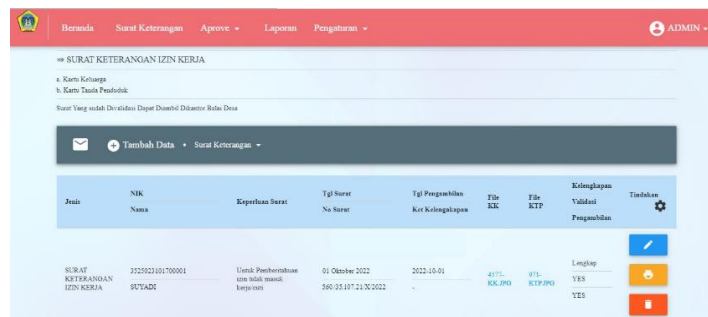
Beranda Surat Keterangan Aprove ▾ Laporan Pengaturan ▾ ADMIN ▾

⇒ SURAT KETERANGAN IZIN KERJA

a. Kartu Keluarga
b. Kartu Tanda Penduduk

Surat Yang sudah Divalidasi Dapat Diambil Dikantor Balai Desa

Tambah Data • Surat Keterangan ▾

| Jenis | NIK Nama | Keperluan Surat | Tgl Surat No Surat | Tgl Pengambilan Ket Kelengkapan | File KK | File KTP | Kelengkapan Validasi Pengambilan | Tindakan |
|---|---|---|---|---|---|---|---|---|
| SURAT KETERANGAN IZIN KERJA | 3525023101700001 SUYADI | Untuk Pemberitahuan izin tidak masuk kerja/cuti | 01 Oktober 2022 560/35.107.21/X/2022 | 2022-10-01 - | 4577-KK.JPG | 975-KTP.JPG | Lengkap YES YES | |